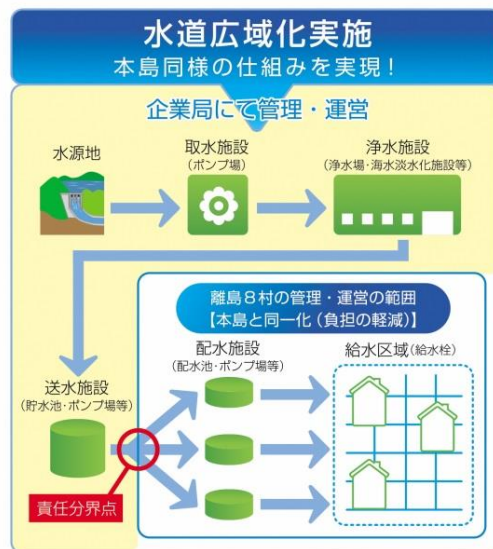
水道広域化実施
本島同様の仕組みを実現！

企業局にて管理・運営

水源地

取水施設
（ポンプ場）

浄水施設
（浄水場・海水淡水化施設等）

離島８村の管理・運営の範囲
【本島と同一化（負担の軽減）】

送水施設
（貯水池・ポンプ場等）

配水施設
（配水池・ポンプ場等）

給水区域（給水栓）

責任分界点